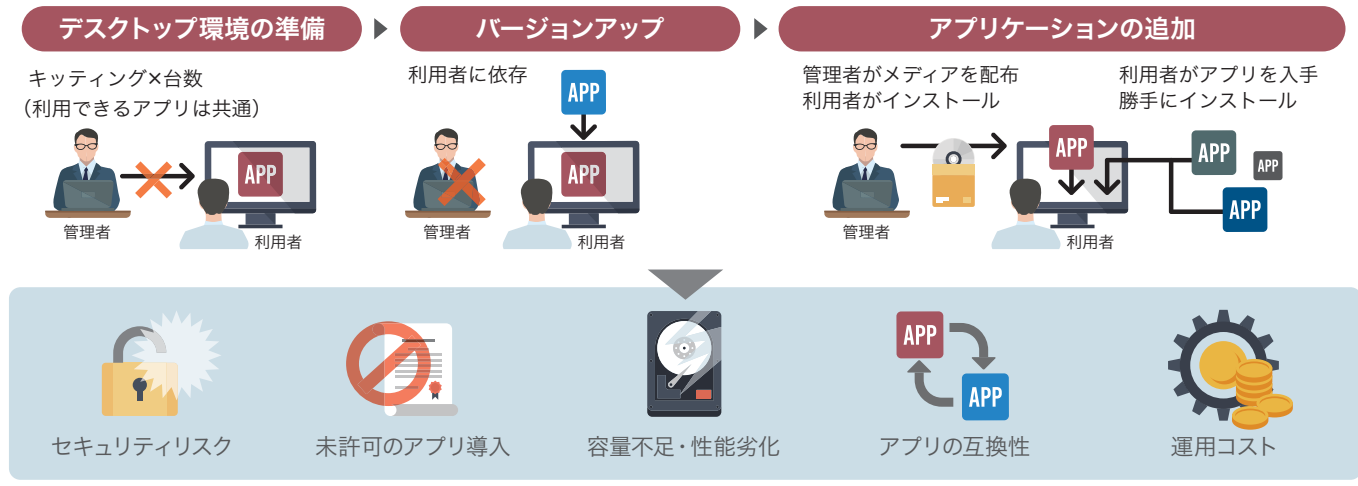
デスクトップ環境の準備

キッティング×台数
(利用できるアプリは共通)

APP

管理者

利用者

バージョンアップ

利用者に依存

APP

APP

管理者

利用者

アプリケーションの追加

管理者がメディアを配布
利用者がインストール

利用者がアプリを入手
勝手にインストール

APP

APP

APP

APP

管理者

利用者

セキュリティリスク

未許可のアプリ導入

容量不足・性能劣化

APP

APP

アプリの互換性

運用コスト